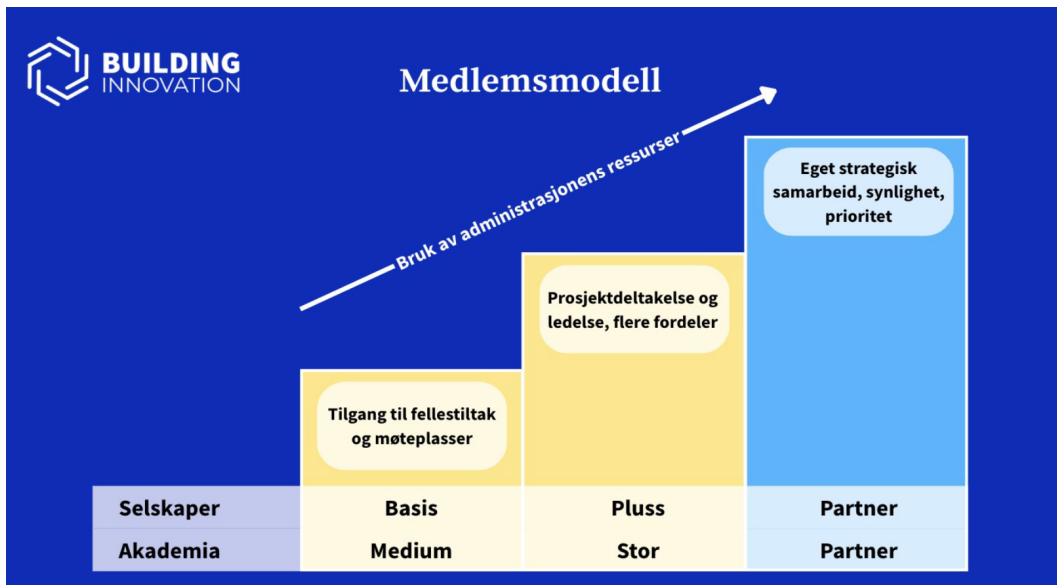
BUILDING INNOVATION

Medlemsmodell

Bruk av administrasjonens ressurser

Eget strategisk samarbeid, synlighet, prioritet

Prosjektdeltakelse og ledelse, flere fordeler

Tilgang til fellestiltak og møteplasser

| Selskaper | Basis | Pluss | Partner |
|---|---|---|---|
| Akademia | Medium | Stor | Partner |